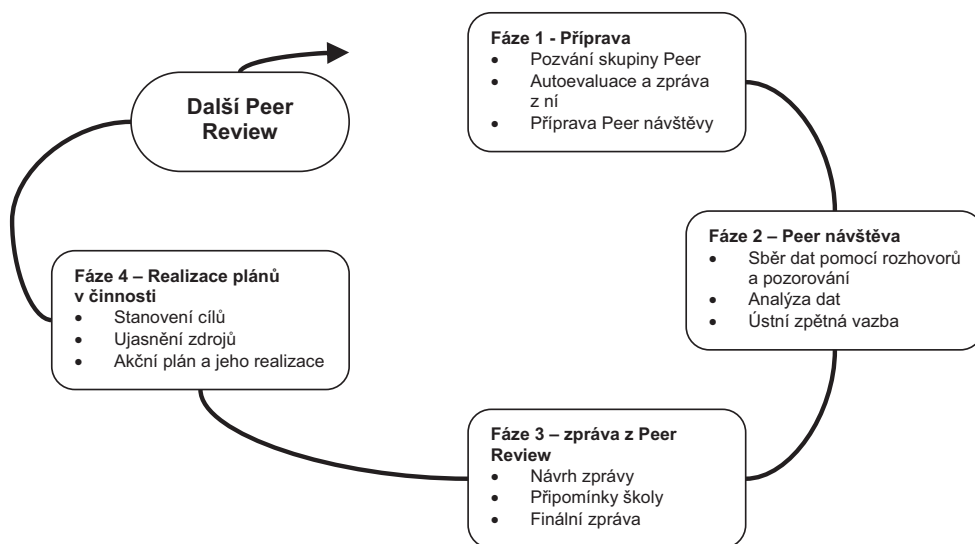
Další Peer Review

Fáze 1 - Příprava
- Pozvání skupiny Peer
- Autoevaluace a zpráva z ní
- Příprava Peer návštěvy

Fáze 2 – Peer návštěva
- Sběr dat pomocí rozhovorů a pozorování
- Analýza dat
- Ústní zpětná vazba

Fáze 3 – zpráva z Peer Review
- Návrh zprávy
- Připomínky školy
- Finální zpráva

Fáze 4 – Realizace plánů v činnosti
- Stanovení cílů
- Ujasnění zdrojů
- Akční plán a jeho realizace